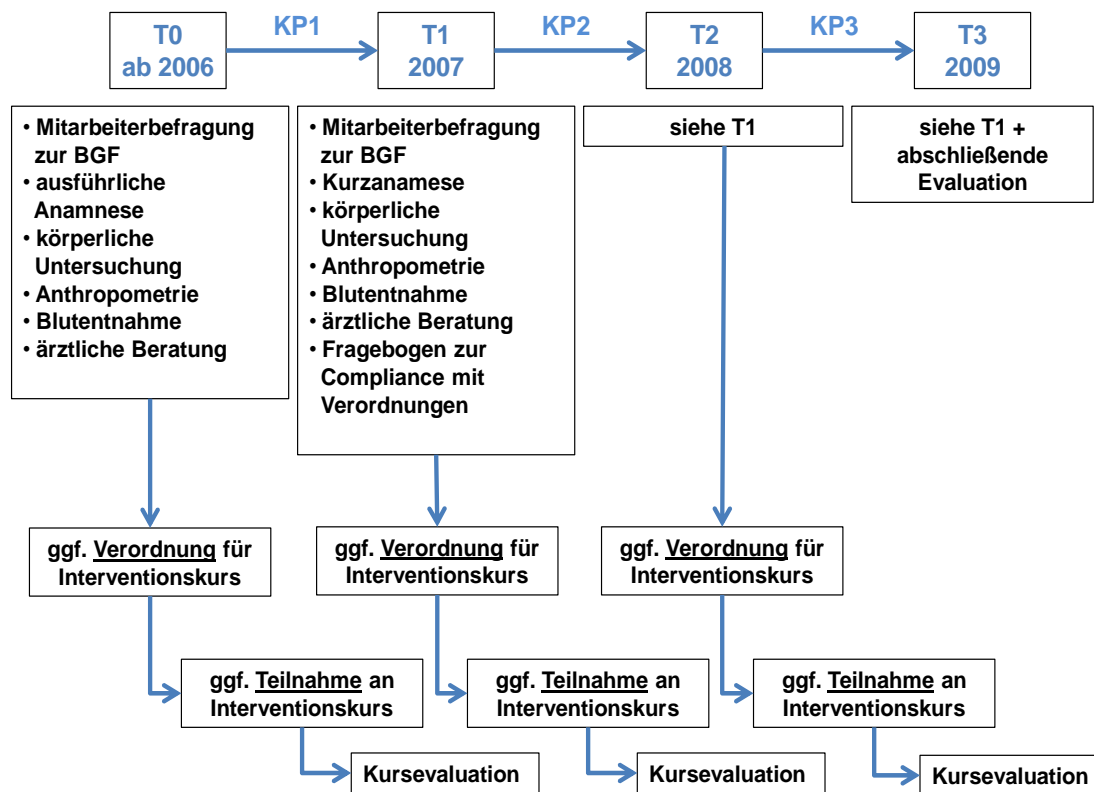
T0
ab 2006

KP1

T1
2007

KP2

T2
2008

KP3

T3
2009

• Mitarbeiterbefragung zur BGF
• ausführliche Anamnese
• körperliche Untersuchung
• Anthropometrie
• Blutentnahme
• ärztliche Beratung

• Mitarbeiterbefragung zur BGF
• Kurzanamese
• körperliche Untersuchung
• Anthropometrie
• Blutentnahme
• ärztliche Beratung
• Fragebogen zur Compliance mit Verordnungen

siehe T1

siehe T1 + abschließende Evaluation

ggf. Verordnung für Interventionskurs

ggf. Verordnung für Interventionskurs

ggf. Verordnung für Interventionskurs

ggf. Teilnahme an Interventionskurs

ggf. Teilnahme an Interventionskurs

ggf. Teilnahme an Interventionskurs

Kursevaluation

Kursevaluation

Kursevaluation